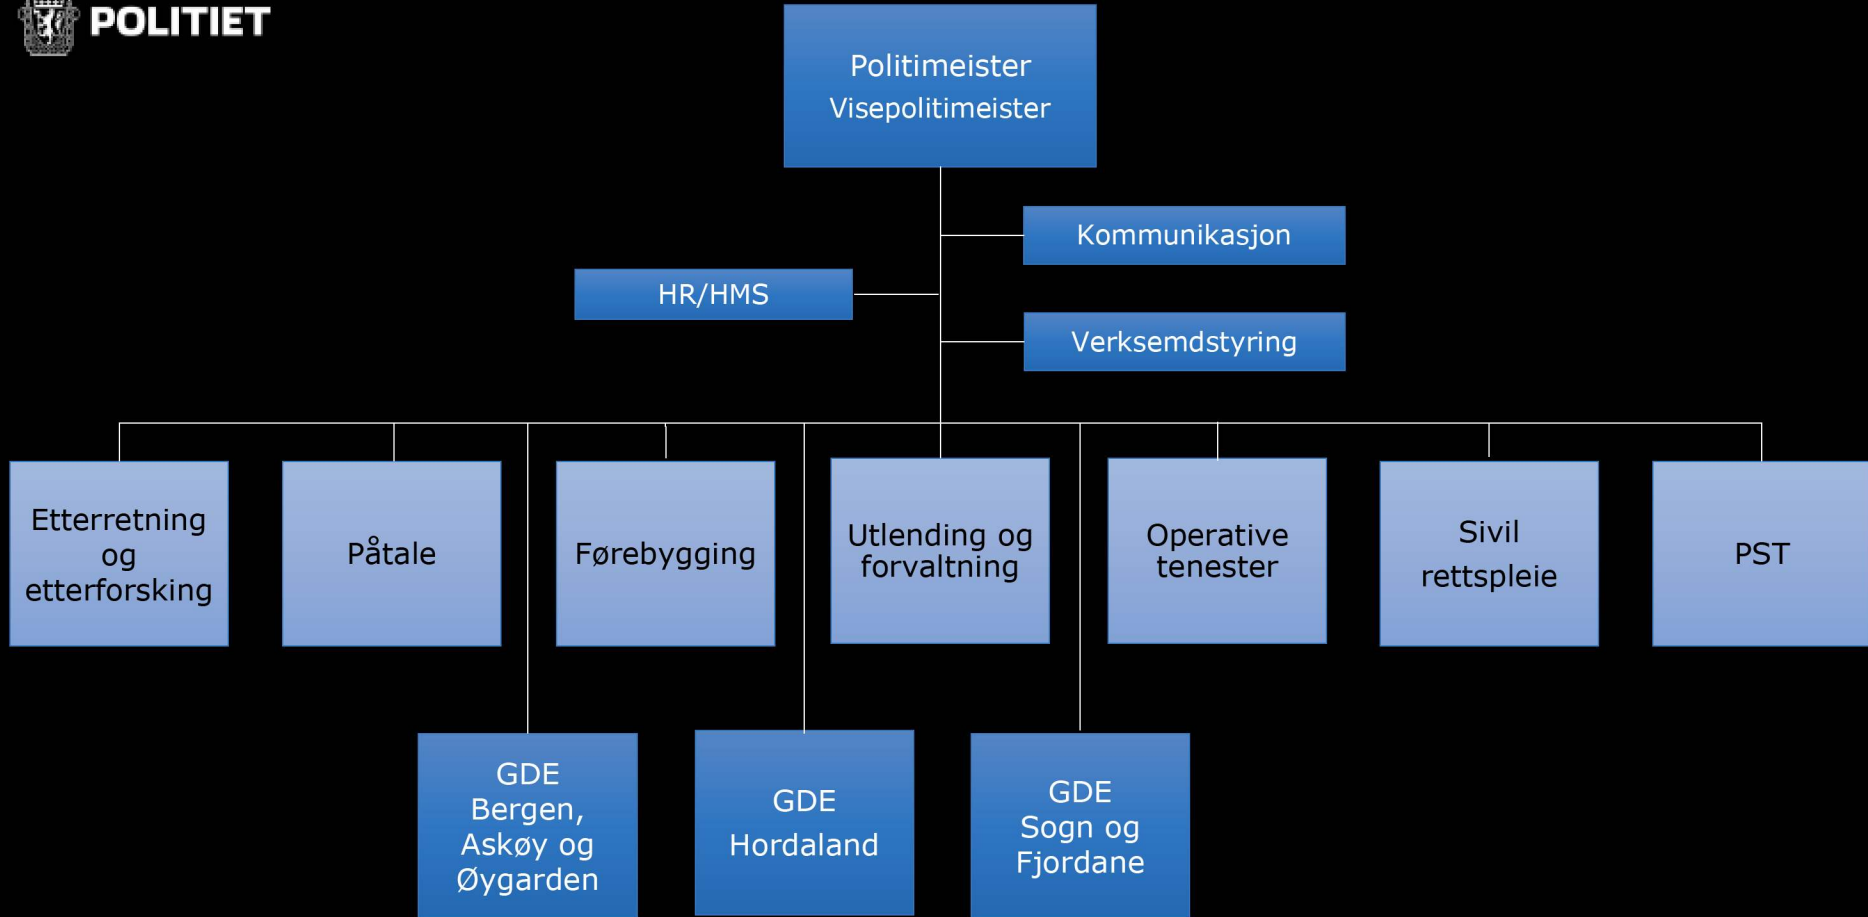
POLITIET

Politimeister
Visepolitimeister

Kommunikasjon

HR/HMS

Verksemdstyring

Etterretning og etterforsking

Påtale

Førebygging

Utlending og forvaltning

Operative tenester

Sivil rettspleie

PST

GDE Bergen, Askøy og Øygarden

GDE Hordaland

GDE Sogn og Fjordane